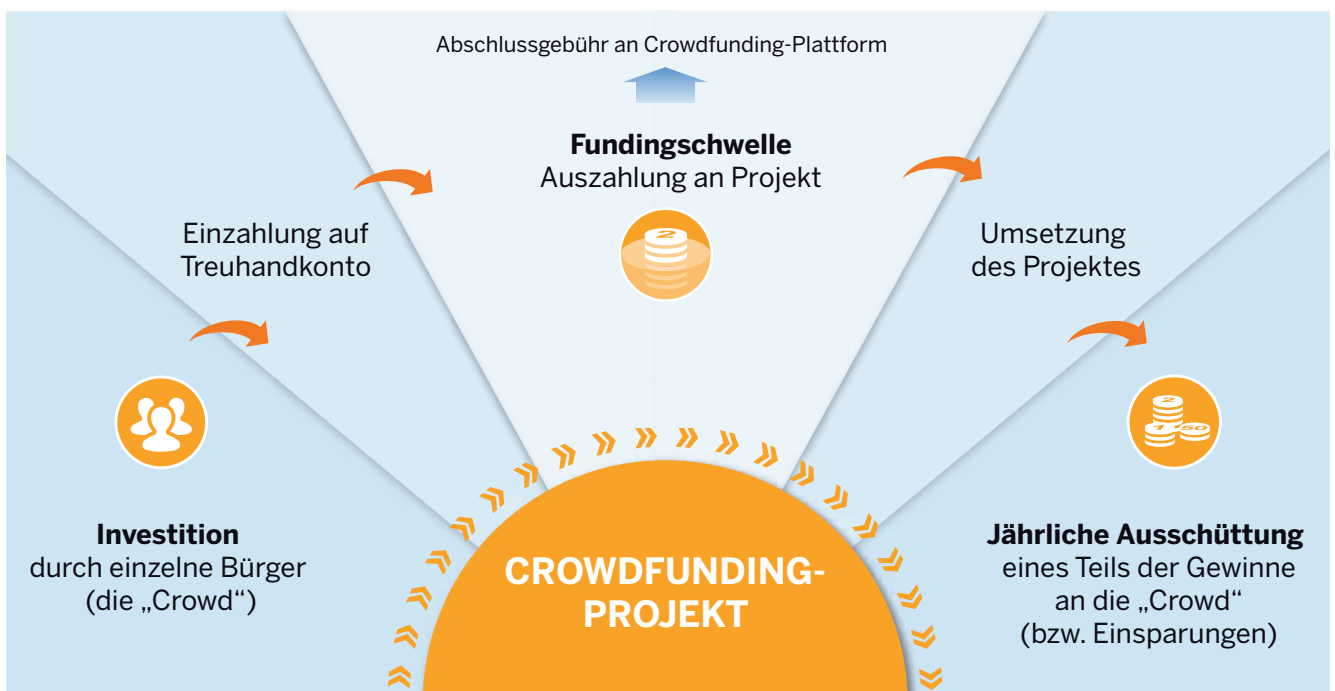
Abschlussgebühr an Crowdfunding-Plattform

**Fundingschwelle**
Auszahlung an Projekt

Einzahlung auf Treuhandkonto

Umsetzung des Projektes

**Investition**
durch einzelne Bürger (die „Crowd“)

CROWDFUNDING-PROJEKT

**Jährliche Ausschüttung**
eines Teils der Gewinne an die „Crowd“ (bzw. Einsparungen)